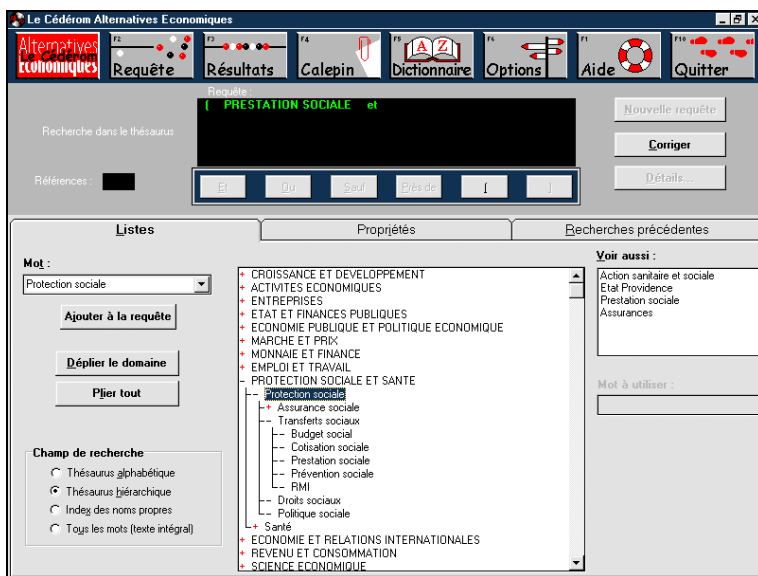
Le Cédérom Alternatives Economiques

Alternatives Le Cédérom économiques

F2 Requête

F3 Résultats

F4 Calepin

F5 Dictionnaire

F6 Options

F1 Aide

F10 Quitter

Requête :

( PRESTATION SOCIALE et

Recherche dans le thésaurus

Références :

Et

Ou

Sauf

Près de

(

)

Nouvelle requête

Corriger

Détails...

Listes

Propriétés

Recherches précédentes

Mot :

Protection sociale

Ajouter à la requête

Déplier le domaine

Plier tout

Champ de recherche

Thésaurus alphabétique

Thésaurus hiérarchique

Index des noms propres

Tous les mots (texte intégral)

+ CROISSANCE ET DEVELOPPEMENT
+ ACTIVITES ECONOMIQUES
+ ENTREPRISES
+ ETAT ET FINANCES PUBLIQUES
+ ECONOMIE PUBLIQUE ET POLITIQUE ECONOMIQUE
+ MARCHE ET PRIX
+ MONNAIE ET FINANCE
+ EMPLOI ET TRAVAIL
– PROTECTION SOCIALE ET SANTE
– Protection sociale
+ Assurance sociale
– Transferts sociaux
Budget social
Cotisation sociale
Prestation sociale
Prévention sociale
RMI
Droits sociaux
Politique sociale
+ Santé
+ ECONOMIE ET RELATIONS INTERNATIONALES
+ REVENU ET CONSOMMATION
+ SCIENCE ECONOMIQUE

Voir aussi :

Action sanitaire et sociale
Etat Providence
Prestation sociale
Assurances

Mot à utiliser :